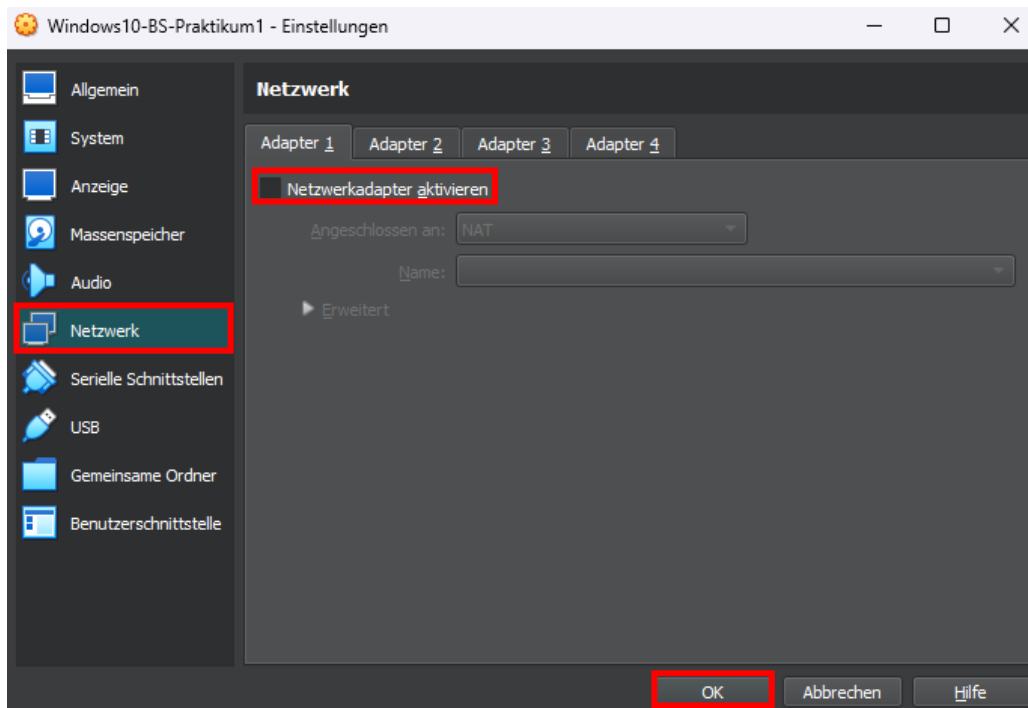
Windows10-BS-Praktikum1 - Einstellungen

Allgemein
System
Anzeige
Massenspeicher
Audio
Netzwerk
Serielle Schnittstellen
USB
Gemeinsame Ordner
Benutzerschnittstelle

Netzwerk

Adapter 1 | Adapter 2 | Adapter 3 | Adapter 4

Netzwerkadapter aktivieren

Angeschlossen an: NAT

Name:

Erweitert

OK | Abbrechen | Hilfe